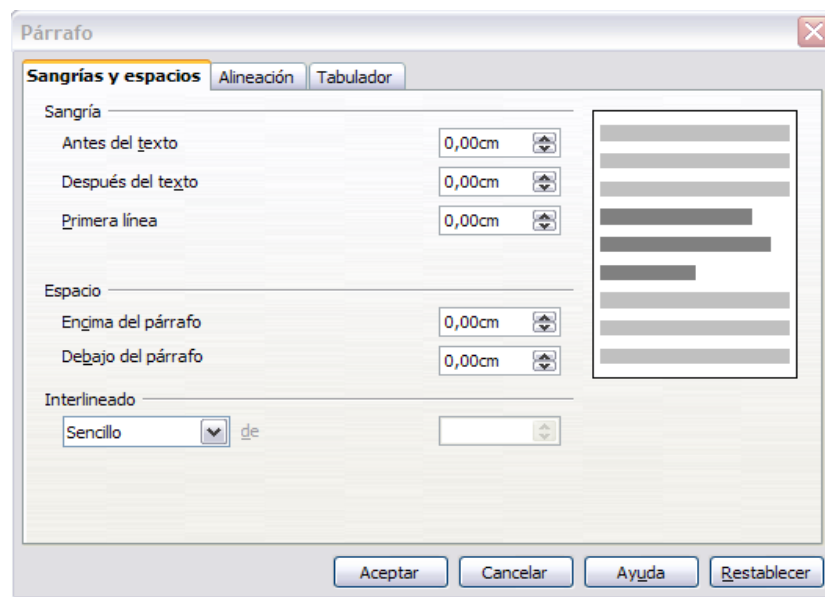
Párrafo

Sangrías y espacios | Alineación | Tabulador

Sangría

Antes del texto 0,00cm

Después del texto 0,00cm

Primera línea 0,00cm

Espacio

Encima del párrafo 0,00cm

Debajo del párrafo 0,00cm

Interlineado

Sencillo de

Aceptar | Cancelar | Ayuda | Restablecer